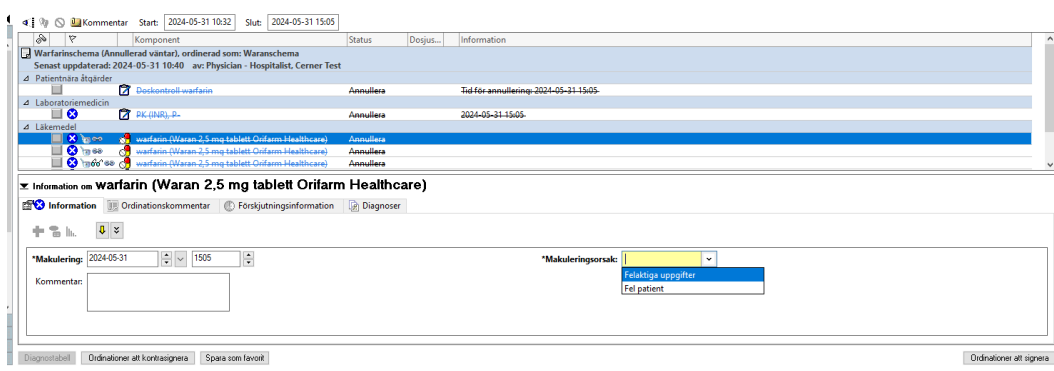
Kommentar Start: 2024-05-31 10:32 Slut: 2024-05-31 15:05

| | Komponent | Status | Dosjus... | Information |
|---|---|---|---|---|
| Warfarinschema (Annullerad väntar), ordinerad som: Waranschema Senast uppdaterad: 2024-05-31 10:40 av: Physician - Hospitalist, Cerner Test | | | | |
| Patientnära åtgärder | | | | |
| | Doskontroll warfarin | Annullera | | Tid för annullering: 2024-05-31 15:05 |
| Laboratoriemedicin | | | | |
| | PK (INR), P- | Annullera | | 2024-05-31 15:05 |
| Läkemedel | | | | |
| | warfarin (Waran 2,5 mg tablett Orifarm Healthcare) | Annullera | | |
| | warfarin (Waran 2,5 mg tablett Orifarm Healthcare) | Annullera | | |
| | warfarin (Waran 2,5 mg tablett Orifarm Healthcare) | Annullera | | |

Information om warfarin (Waran 2,5 mg tablett Orifarm Healthcare)

Information | Ordinationskommentar | Förskjutningsinformation | Diagnoser

*Makulering: 2024-05-31 1505

*Makuleringsorsak:
Felaktiga uppgifter
Fel patient

Kommentar:

Diagnostabell | Ordinationer att kontrasignera | Spara som favorit | Ordinationer att signera